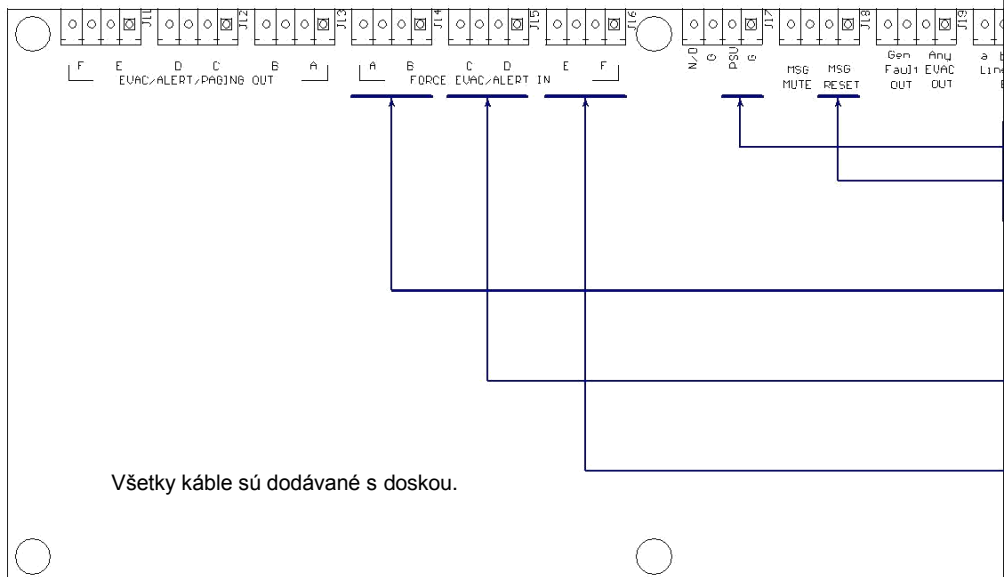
J11 J12 J13 J14 J15 J16 J17 J18 J19

F E D C B A
EVAC/ALERT/PAGING OUT

A B C D E F
FORCE EVAC/ALERT IN

N/O G PSU G

MSG MUTE

MSG RESET

Gen Fault OUT

Any EVAC OUT

a b Line

Všetky káble sú dodávané s doskou.